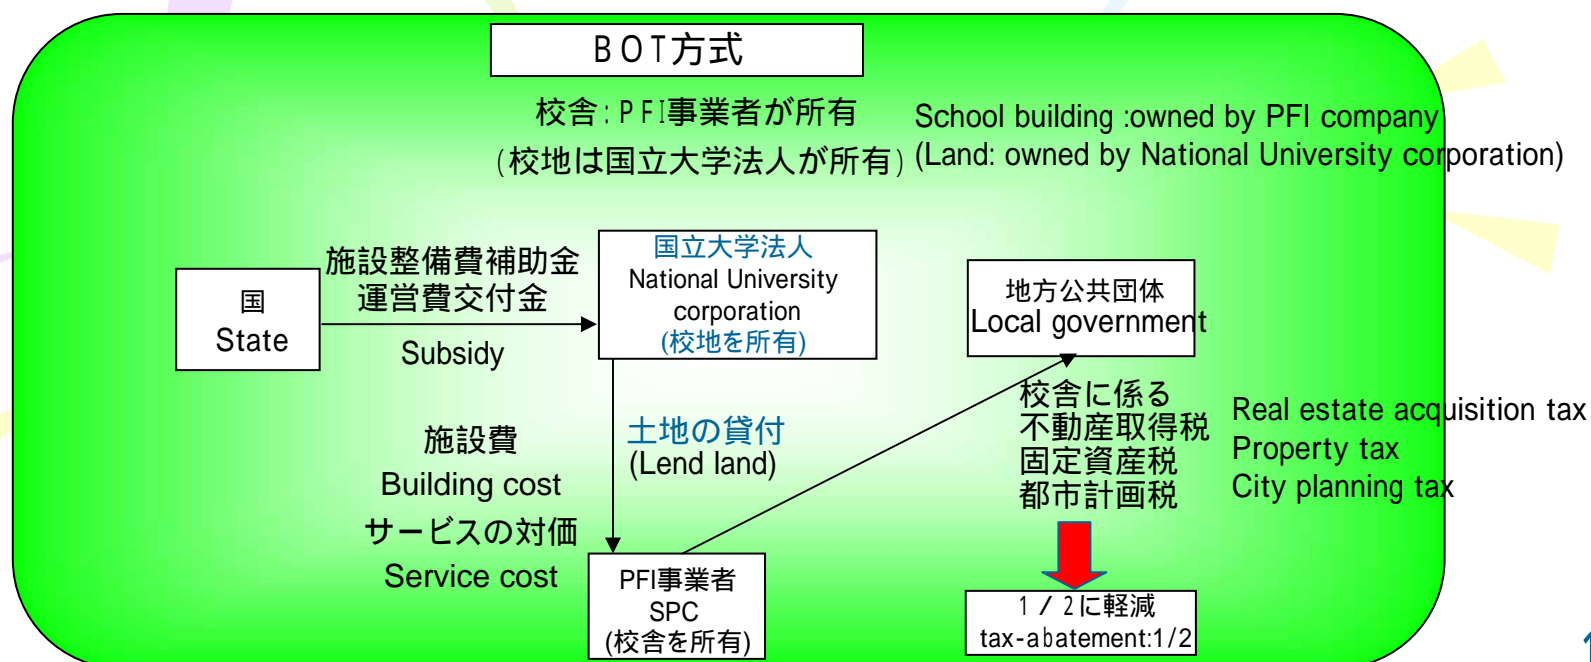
ＢＯＴ方式

校舎：ＰＦＩ事業者が所有
（校地は国立大学法人が所有）

School building :owned by PFI company
(Land: owned by National University corporation)

国
State

施設整備費補助金
運営費交付金

Subsidy

国立大学法人
National University corporation
(校地を所有)

地方公共団体
Local government

施設費
Building cost
サービスの対価
Service cost

土地の貸付
(Lend land)

校舎に係る
不動産取得税
固定資産税
都市計画税

Real estate acquisition tax
Property tax
City planning tax

PFI事業者
SPC
(校舎を所有)

１／２に軽減
tax-abatement:1/2

1